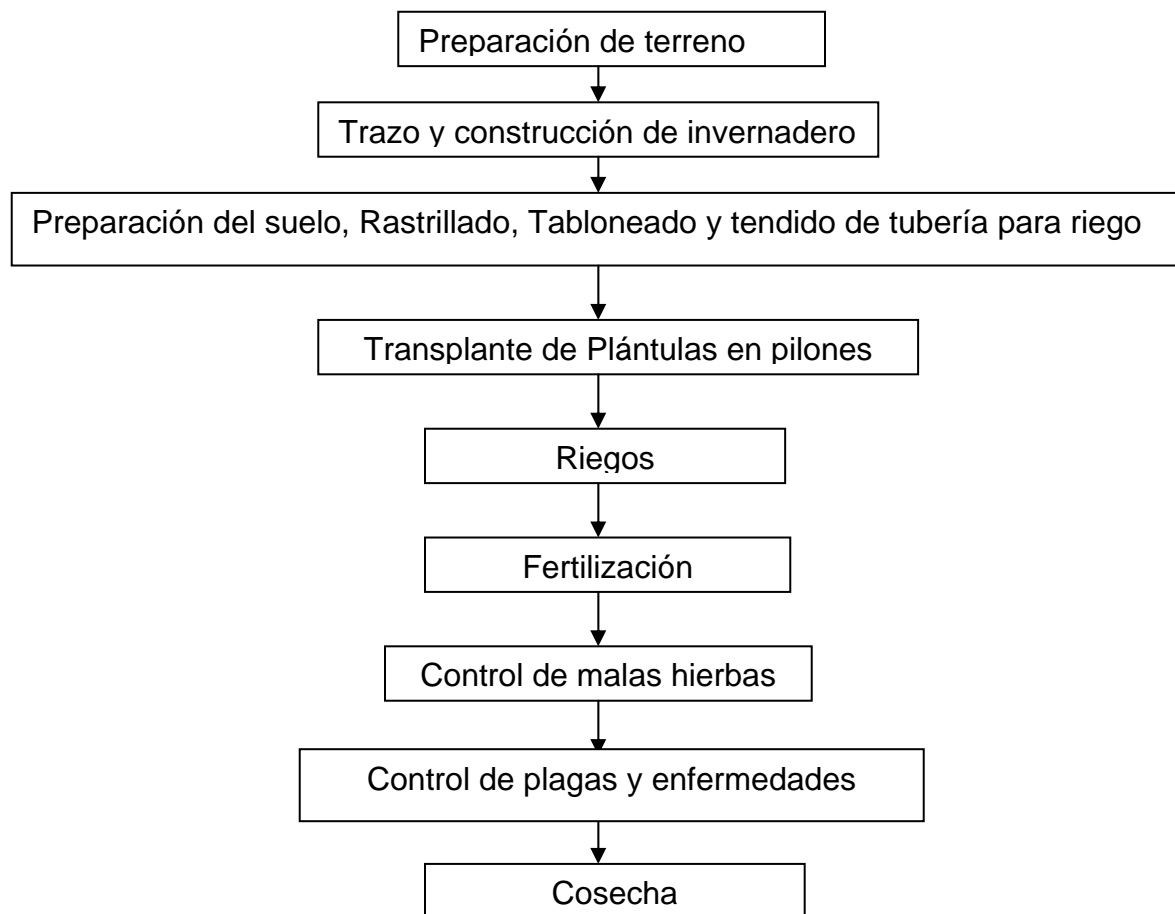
Preparación de terreno

Trazo y construcción de invernadero

Preparación del suelo, Rastrillado, Tabloneado y tendido de tubería para riego

Transplante de Plántulas en pilones

Riegos

Fertilización

Control de malas hierbas

Control de plagas y enfermedades

Cosecha